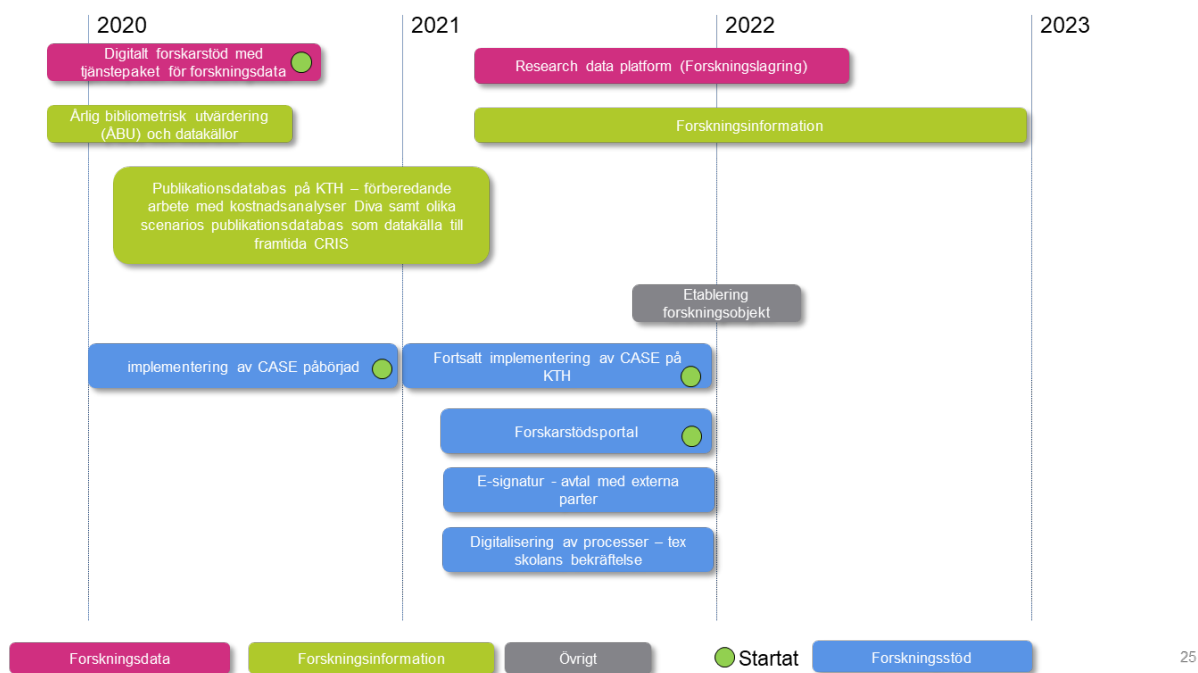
2020

2021

2022

2023

Digitalt forskarstöd med tjänstepaket för forskningsdata

Research data platform (Forskningslagring)

Årlig bibliometrisk utvärdering (ÅBU) och datakällor

Forskningsinformation

Publikationsdatabas på KTH – förberedande arbete med kostnadsanalyser Diva samt olika scenarios publikationsdatabas som datakälla till framtida CRIS

Etablering forskningsobjekt

implementering av CASE påbörjad

Fortsatt implementering av CASE på KTH

Forskarstödsportal

E-signatur - avtal med externa parter

Digitalisering av processer – tex skolans bekräftelse

Forskningsdata

Forskningsinformation

Övrigt

Startat

Forskningsstöd

25